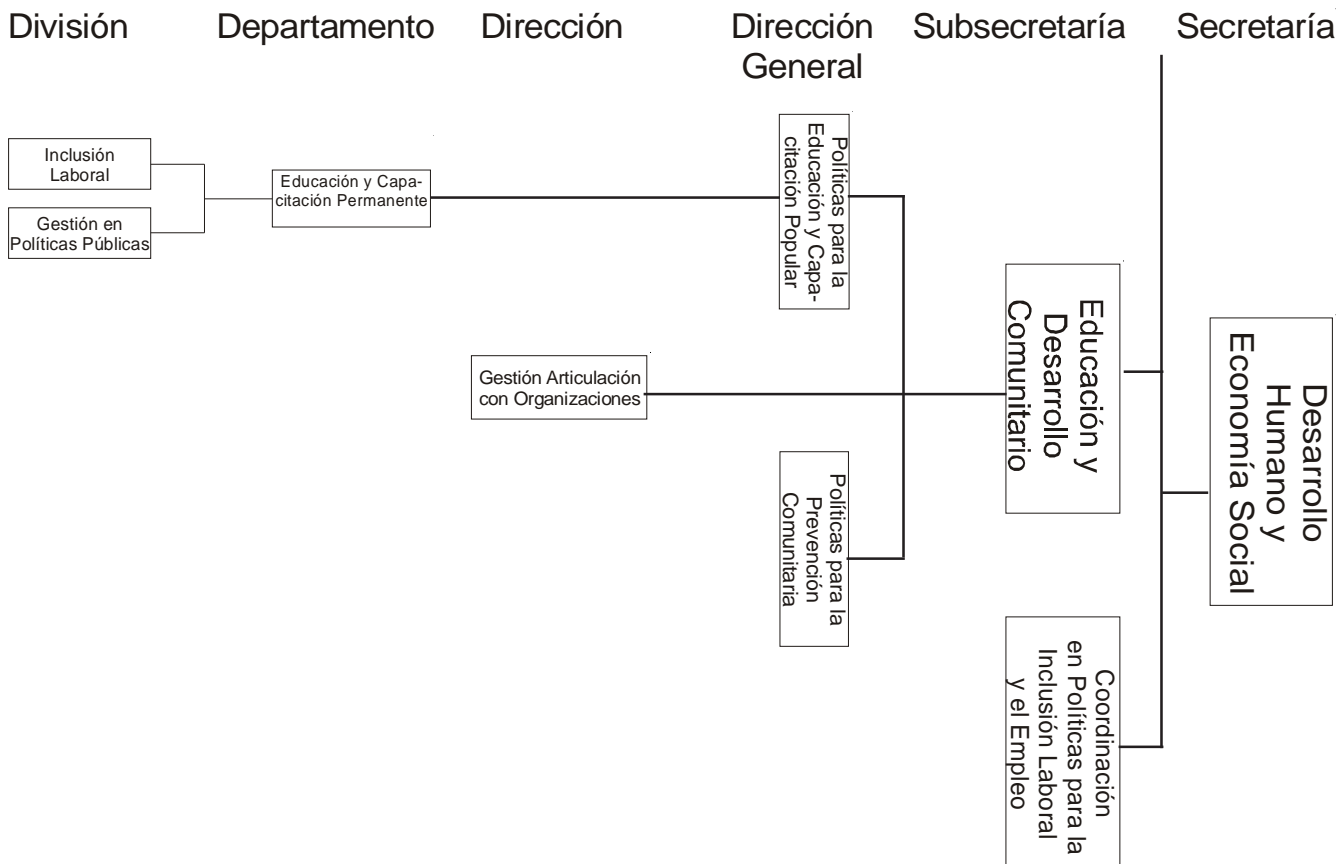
División Departamento Dirección Dirección General Subsecretaría Secretaría

Inclusión Laboral

Gestión en Políticas Públicas

Educación y Capacitación Permanente

Políticas para la Educación y Capacitación Popular

Gestión Articulación con Organizaciones

Políticas para la Prevención Comunitaria

Educación y Desarrollo Comunitario

Coordinación en Políticas para la Inclusión Laboral y el Empleo

Desarrollo Humano y Economía Social